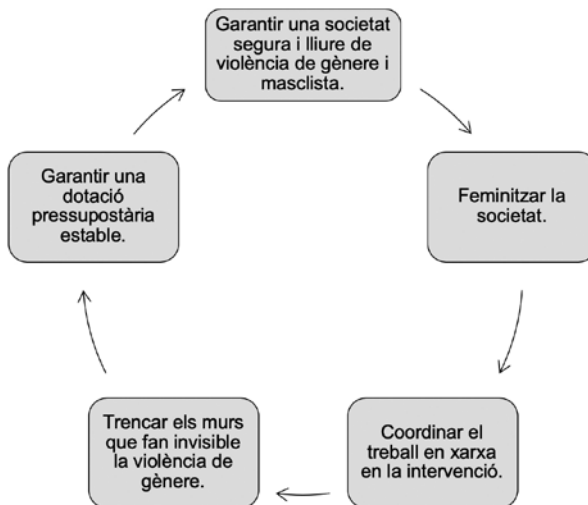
Garantir una societat segura i lliure de violència de gènere i masclista.

Feminitzar la societat.

Coordinar el treball en xarxa en la intervenció.

Trencar els murs que fan invisible la violència de gènere.

Garantir una dotació pressupostària estable.